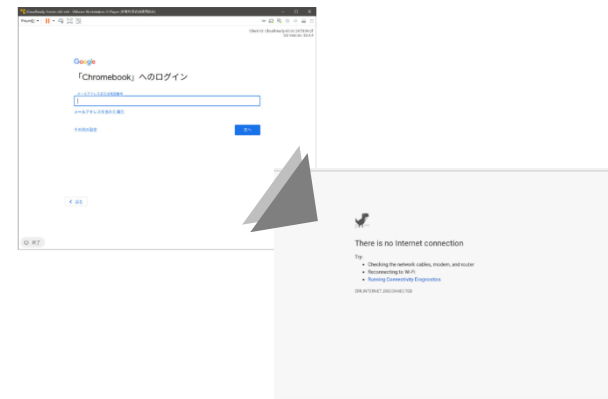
Google

「Chromebook」へのログイン

メールアドレスまたは電話番号

メールアドレスを忘れた場合

次へ

戻る

There is no Internet connection

Try:

Checking the network cables, modem, and router

Reconnecting to Wi-Fi

Running Connectivity Diagnostics

ERR_INTERNET_DISCONNECTED